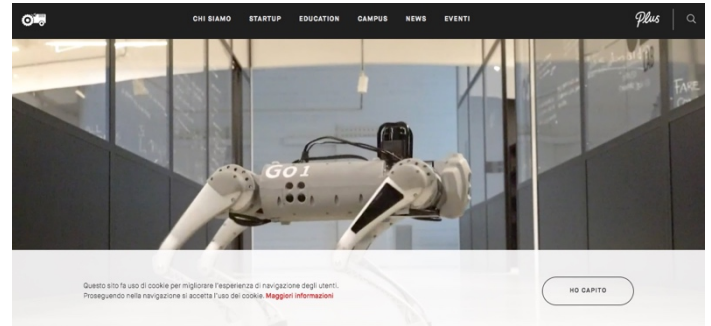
CHI SIAMO STARTUP EDUCATION CAMPUS NEWS EVENTI

Plus

Go1

FARE

Questo sito fa uso di cookie per migliorare l'esperienza di navigazione degli utenti. Proseguendo nella navigazione si accetta l'uso dei cookie. Maggiori informazioni

HO CAPITO